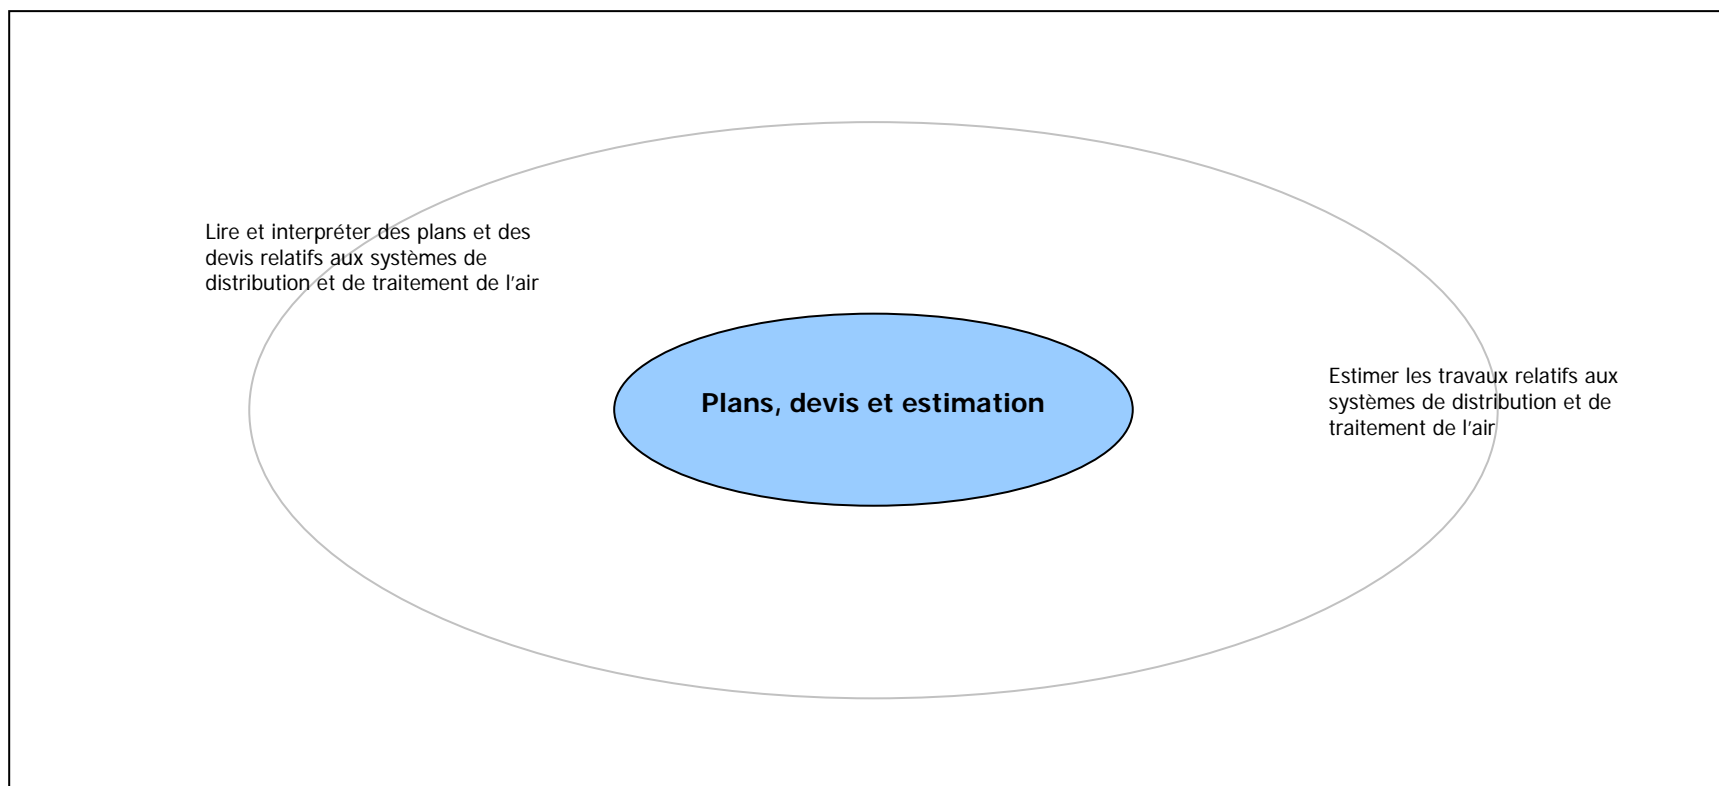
Lire et interpréter des plans et des devis relatifs aux systèmes de distribution et de traitement de l'air

Plans, devis et estimation

Estimer les travaux relatifs aux systèmes de distribution et de traitement de l'air